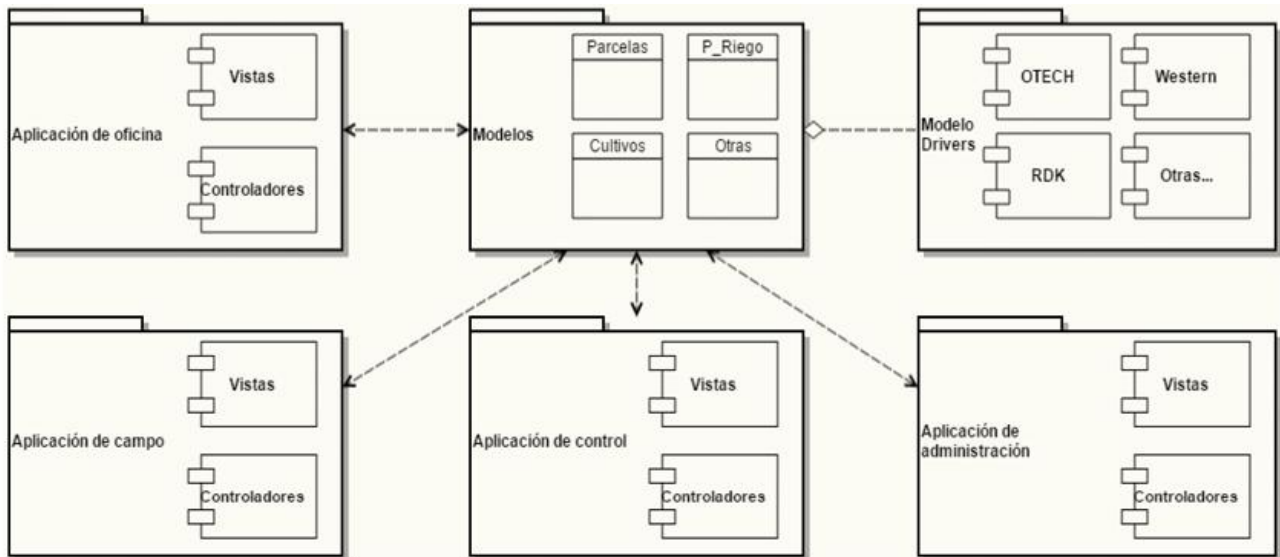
Aplicación de oficina

Vistas

Controladores

Modelos

Parcelas

P_Riego

Cultivos

Otras

Modelo Drivers

OTECH

Western

RDK

Otras...

Aplicación de campo

Vistas

Controladores

Aplicación de control

Vistas

Controladores

Aplicación de administración

Vistas

Controladores